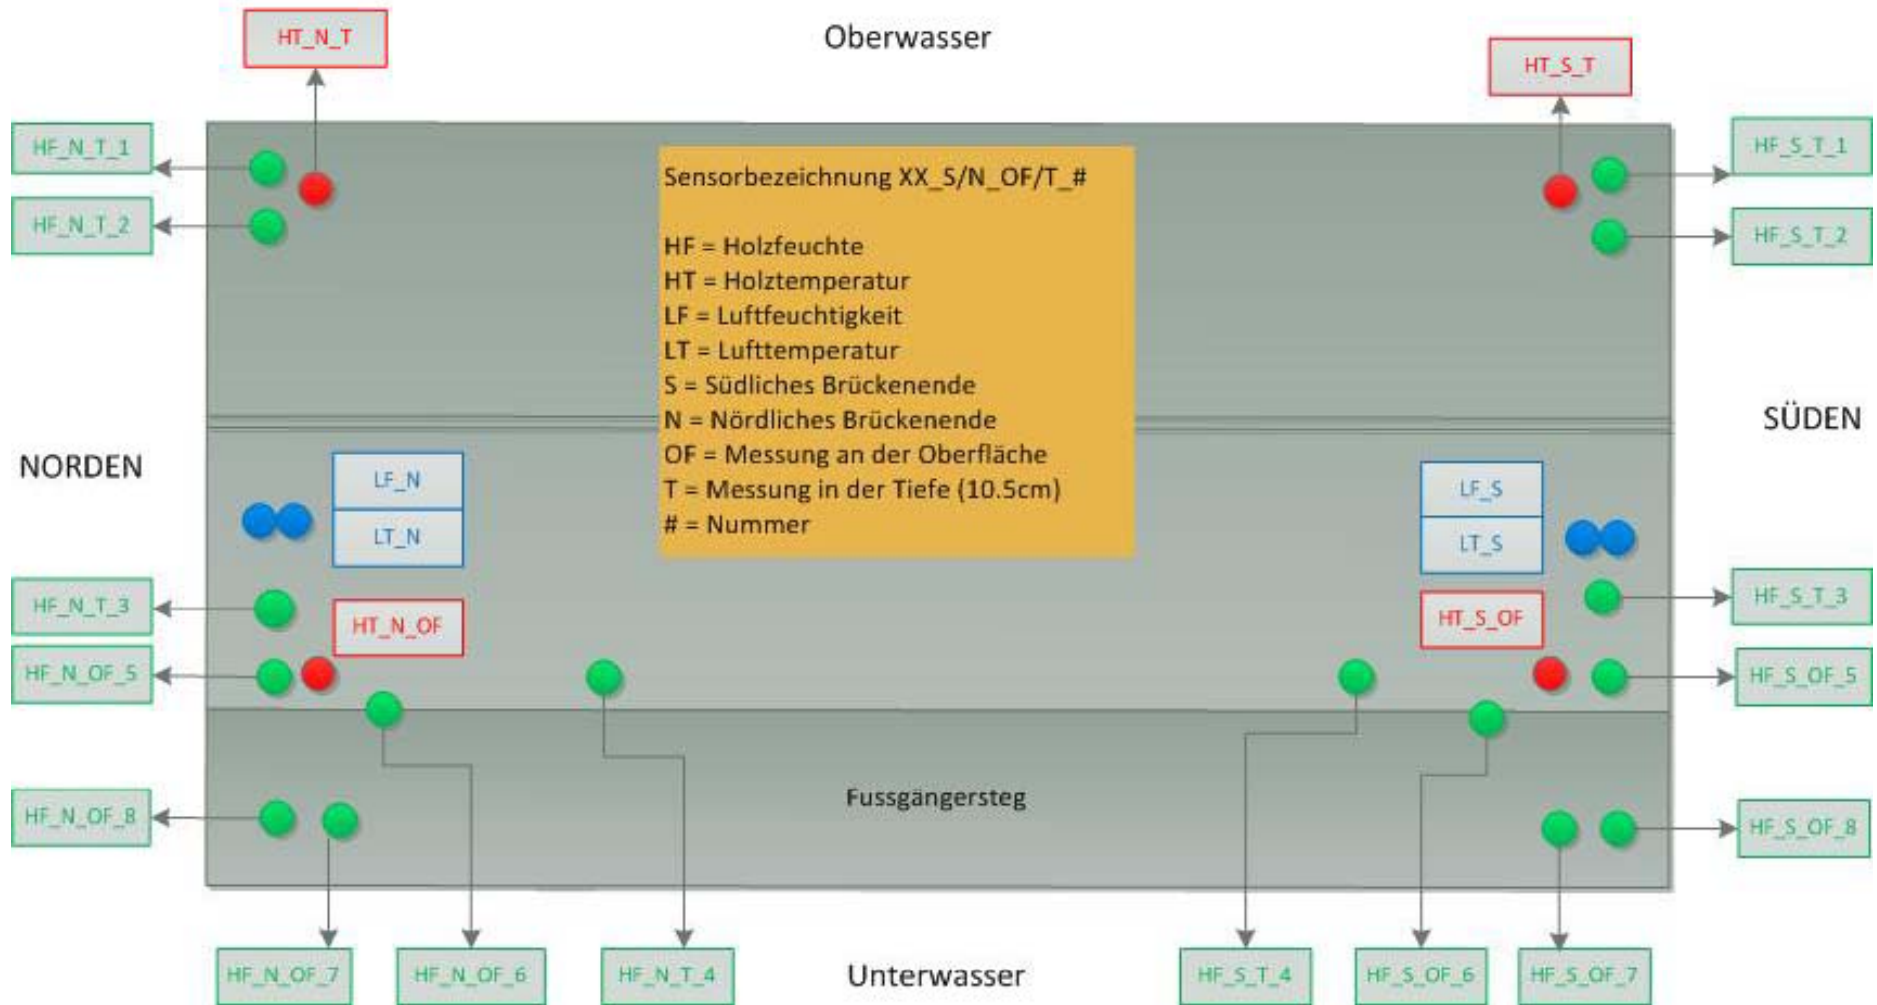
HT_N_T

Oberwasser

HT_S_T

HF_N_T_1

HF_N_T_2

HF_S_T_1

HF_S_T_2

Sensorbezeichnung XX_S/N_OF/T_#

HF = Holzfeuchte
HT = Holztemperatur
LF = Luftfeuchtigkeit
LT = Lufttemperatur
S = Südliches Brückenende
N = Nördliches Brückenende
OF = Messung an der Oberfläche
T = Messung in der Tiefe (10.5cm)
# = Nummer

NORDEN

SÜDEN

LF_N

LT_N

LF_S

LT_S

HF_N_T_3

HT_N_OF

HF_N_OF_5

HT_S_OF

HF_S_T_3

HF_S_OF_5

Fussgängersteg

HF_N_OF_8

HF_S_OF_8

HF_N_OF_7

HF_N_OF_6

HF_N_T_4

Unterwasser

HF_S_T_4

HF_S_OF_6

HF_S_OF_7